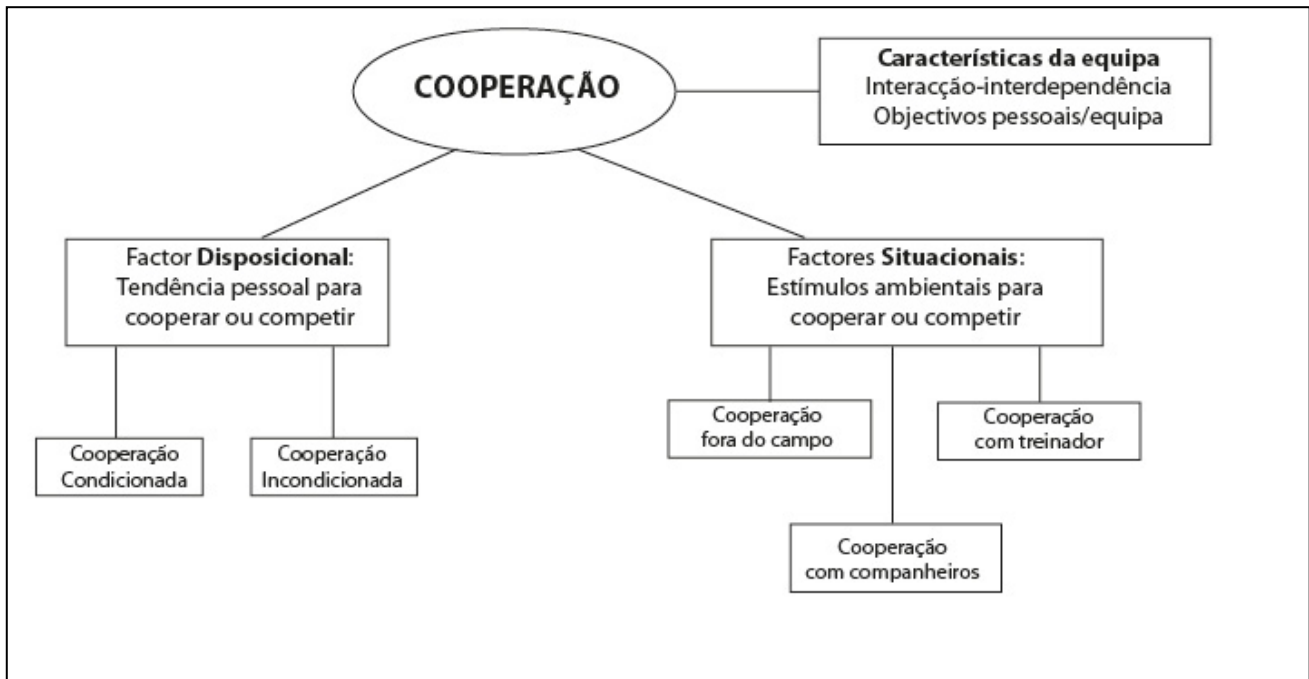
COOPERAÇÃO

Características da equipa
Interacção-interdependência
Objectivos pessoais/equipa

Factor **Disposicional**:
Tendência pessoal para cooperar ou competir

Factores **Situacionais**:
Estímulos ambientais para cooperar ou competir

Cooperação Condicionada

Cooperação Incondicionada

Cooperação fora do campo

Cooperação com treinador

Cooperação com companheiros